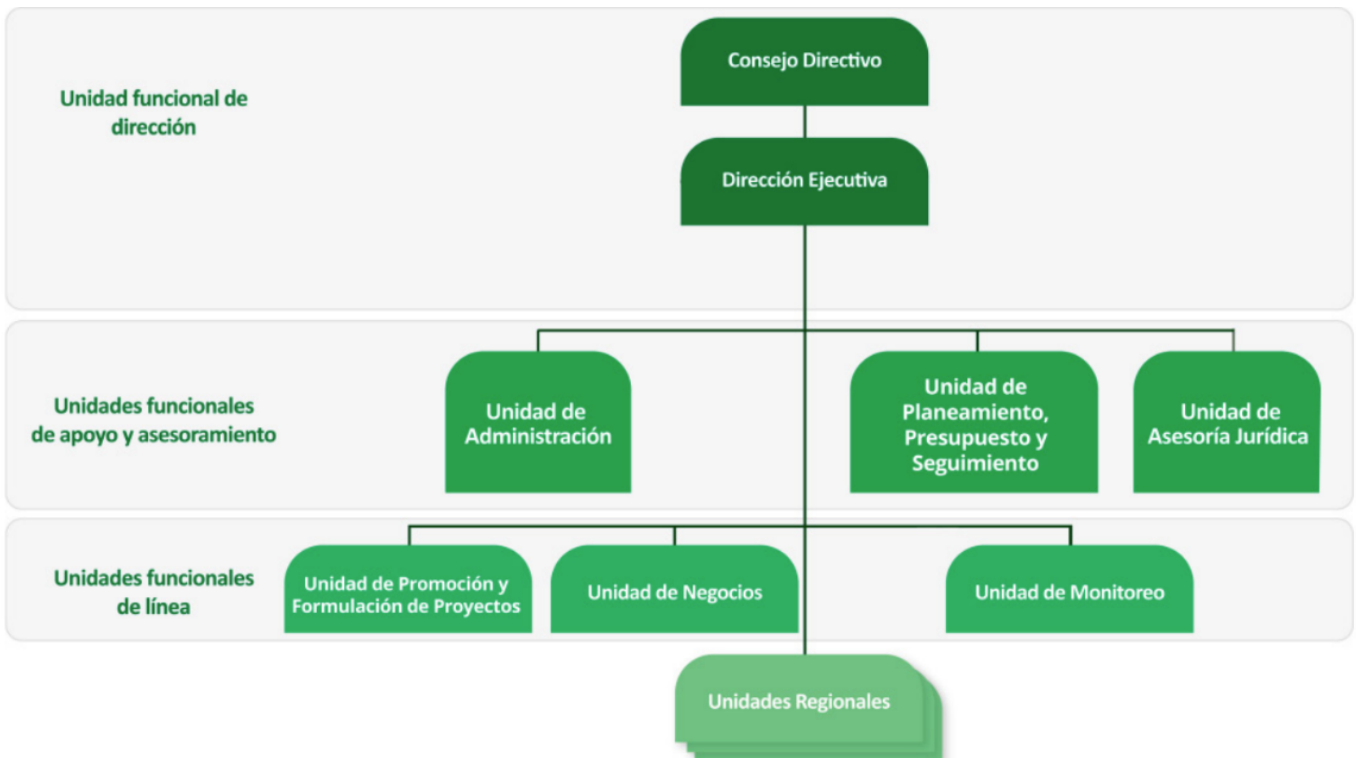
Unidad funcional de dirección

Consejo Directivo

Dirección Ejecutiva

Unidades funcionales de apoyo y asesoramiento

Unidad de Administración

Unidad de Planeamiento, Presupuesto y Seguimiento

Unidad de Asesoría Jurídica

Unidades funcionales de línea

Unidad de Promoción y Formulación de Proyectos

Unidad de Negocios

Unidad de Monitoreo

Unidades Regionales